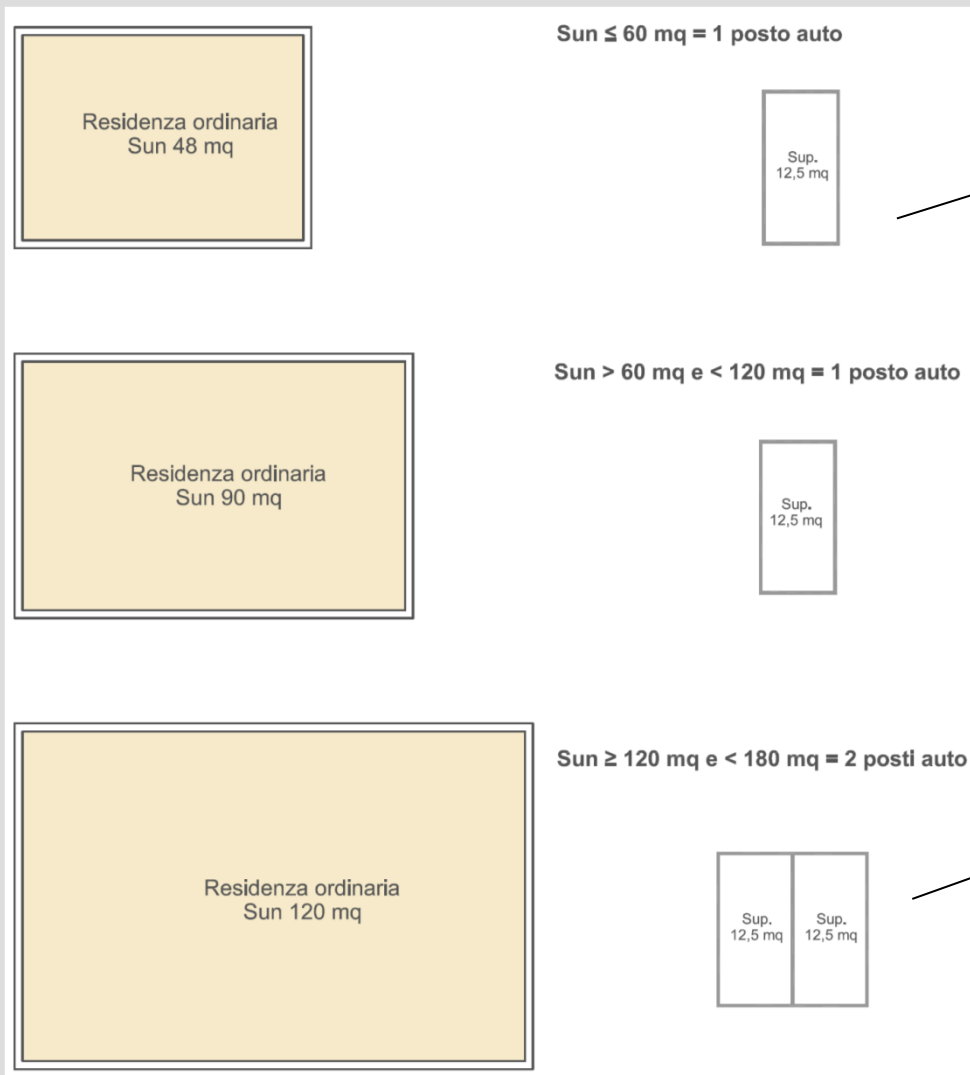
Residenza ordinaria
Sun 48 mq

Sun ≤ 60 mq = 1 posto auto

Sup.
12,5 mq

Residenza ordinaria
Sun 90 mq

Sun > 60 mq e < 120 mq = 1 posto auto

Sup.
12,5 mq

Residenza ordinaria
Sun 120 mq

Sun ≥ 120 mq e < 180 mq = 2 posti auto

Sup.
12,5 mq

Sup.
12,5 mq